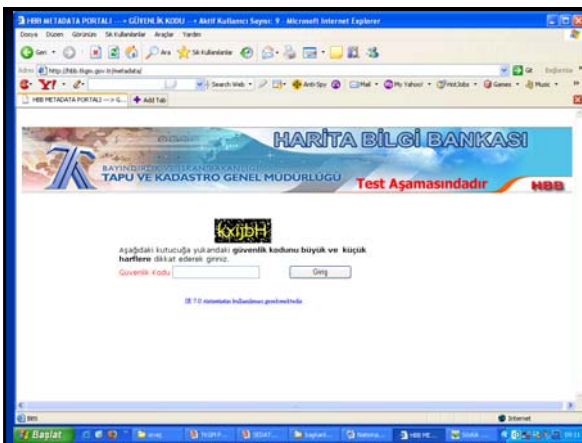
HBB METADATA PORTALI --- GÜVENLİK KODU --- Aktif Kullanıcı Sayısı: 9 - Microsoft Internet Explorer

Dosya Düzen Görünüm Sık Kullanılanlar Araçlar Yardım

Geri Ara Sık Kullanılanlar

Adres http://hbb.tkgm.gov.tr/metadata/ Git Bağlantılar

Y! Search Web Anti-Spy Mail My Yahoo! HotJobs Games Music

HBB METADATA PORTALI ---> G... Add Tab

HARİTA BİLGİ BANKASI

BAYINDIRLIK VE İSKAN BAKANLIĞI
TAPU VE KADASTRO GENEL MÜDÜRLÜĞÜ

Test Aşamasındadır

HBB

kxjbH

Aşağıdaki kutucuğa yukarıdaki güvenlik kodunu büyük ve küçük harflere dikkat ederek giriniz.

Güvenlik Kodu

Giriş

IE 7.0 versiyonu ile kullanılması gerekmektedir.

Bitti

Internet

Başlat